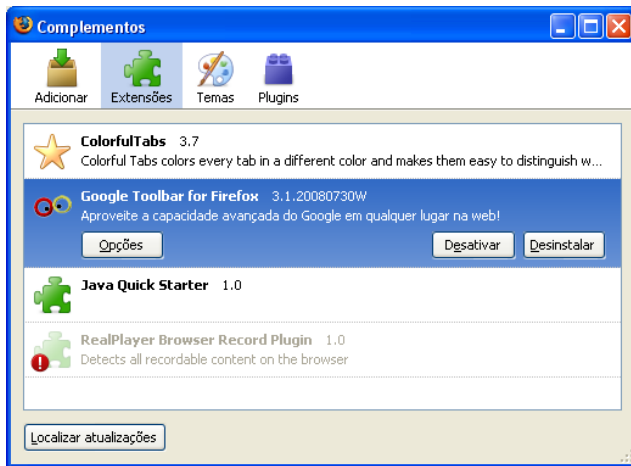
Complementos

Adicionar Extensões Temas Plugins

ColorfulTabs 3.7
Colorful Tabs colors every tab in a different color and makes them easy to distinguish w...

Google Toolbar for Firefox 3.1.20080730W
Aproveite a capacidade avançada do Google em qualquer lugar na web!

Opções Desativar Desinstalar

Java Quick Starter 1.0

RealPlayer Browser Record Plugin 1.0
Detects all recordable content on the browser

Localizar atualizações